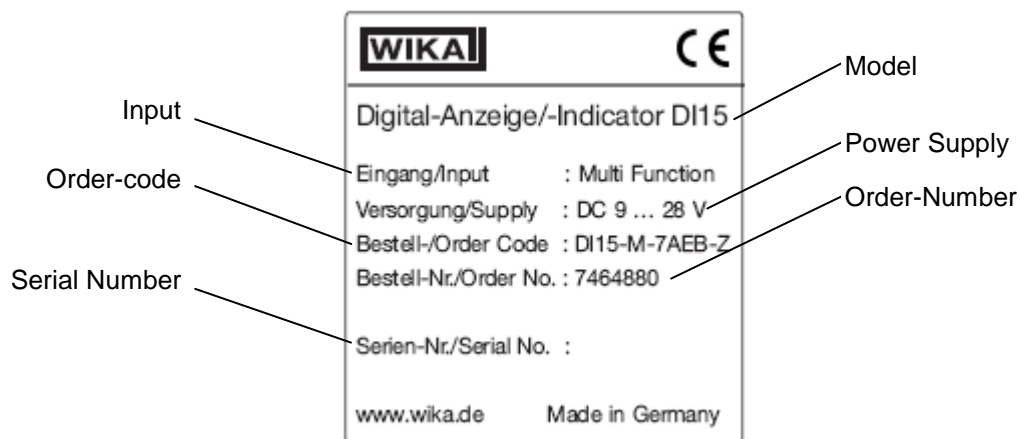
WIKA CE

Model

Input

Digital-Anzeige/-Indicator DI15

Power Supply

Order-code

Order-Number

Eingang/Input : Multi Function

Versorgung/Supply : DC 9 … 28 V

Bestell-/Order Code : DI15-M-7AEB-Z

Bestell-Nr./Order No. : 7464880

Serial Number

Serien-Nr./Serial No. :

www.wika.de Made in Germany